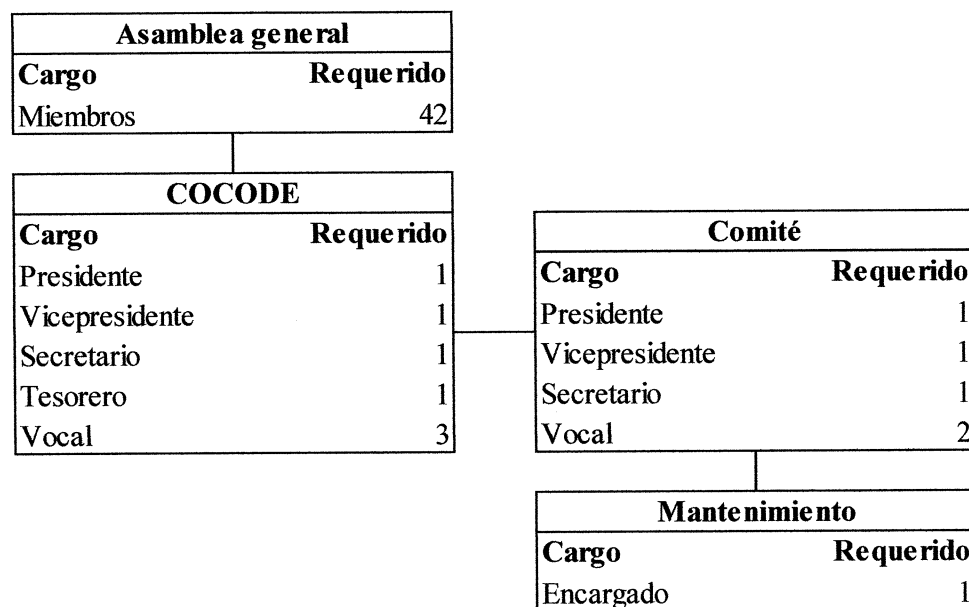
| Asamblea general | |
|---|---|
| **Cargo** | **Requerido** |
| Miembros | 42 |

| COCODE | |
|---|---|
| **Cargo** | **Requerido** |
| Presidente | 1 |
| Vicepresidente | 1 |
| Secretario | 1 |
| Tesorero | 1 |
| Vocal | 3 |

| Comité | |
|---|---|
| **Cargo** | **Requerido** |
| Presidente | 1 |
| Vicepresidente | 1 |
| Secretario | 1 |
| Vocal | 2 |

| Mantenimiento | |
|---|---|
| **Cargo** | **Requerido** |
| Encargado | 1 |